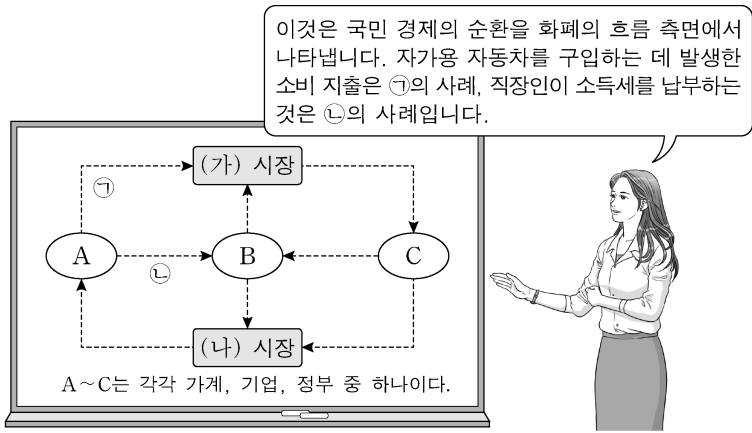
이것은 국민 경제의 순환을 화폐의 흐름 측면에서 나타냅니다. 자가용 자동차를 구입하는 데 발생한 소비 지출은 ㉠의 사례, 직장인이 소득세를 납부하는 것은 ㉡의 사례입니다.

(가) 시장

㉠

A

B

C

㉡

(나) 시장

A~C는 각각 가계, 기업, 정부 중 하나이다.